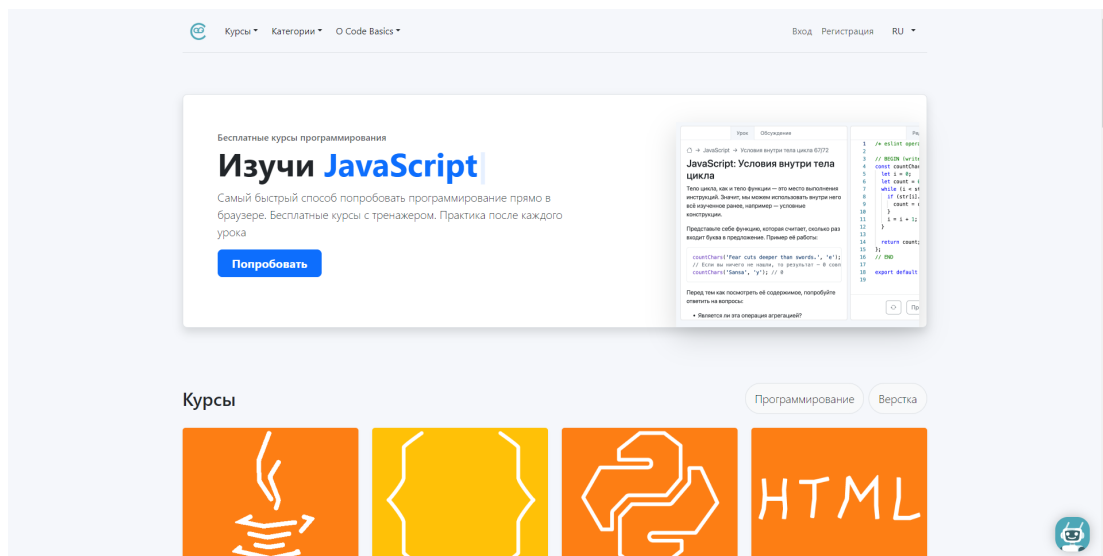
Курсы Категории О Code Basics

Вход Регистрация RU

Бесплатные курсы программирования

Изучи JavaScript

Самый быстрый способ попробовать программирование прямо в браузере. Бесплатные курсы с тренажером. Практика после каждого урока

Попробовать

Урок Обсуждения

→ JavaScript → Условия внутри тела цикла 67/72

JavaScript: Условия внутри тела цикла

Тело цикла, как и тело функции — это место выполнения инструкций. Значит, мы можем использовать внутри него всё изученное ранее, например — условные конструкции.

Представьте себе функцию, которая считает, сколько раз входит буква в предложение. Пример её работы:

countChars('Fear cuts deeper than swords.', 'e');
// Если вы ничего не нашли, то результат — 0 совп
countChars('Sansa', 'y'); // 0

Перед тем как посмотреть её содержимое, попробуйте ответить на вопросы:

• Является ли эта операция агрегацией?

1 /* eslint operat
2
3 // BEGIN (write
4 const countChars
5 let i = 0;
6 let count = 0
7 while (i < st
8 if (str[i].
9 count = c
10 }
11 i = i + 1;
12 }
13
14 return count;
15 };
16 // END
17
18 export default
19

Курсы

Программирование Верстка

HTML